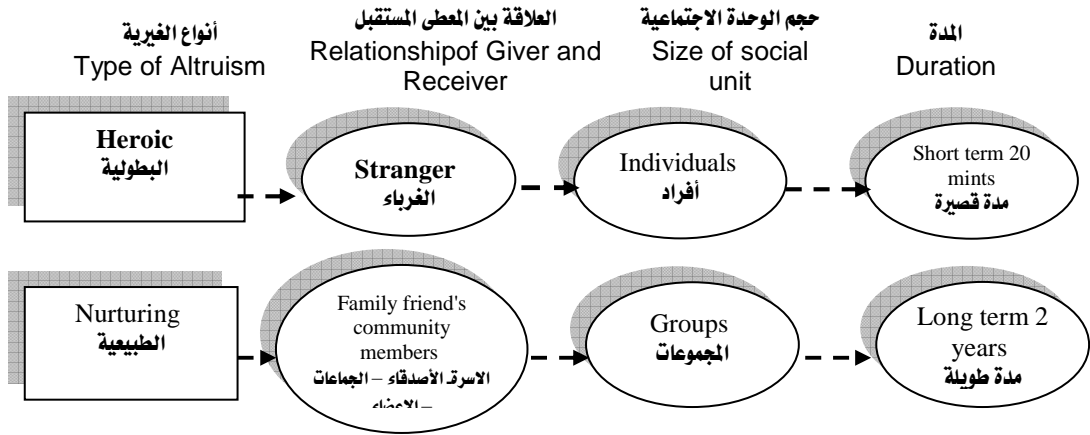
أنواع الغيرية
Type of Altruism

العلاقة بين المعطى المستقبل
Relationshipof Giver and Receiver

حجم الوحدة الاجتماعية
Size of social unit

المدة
Duration

Heroic
البطولية

Stranger
الغرباء

Individuals
أفراد

Short term 20 mints
مدة قصيرة

Nurturing
الطبيعية

Family friend's community members
الاسرة الأصدقاء – الجماعات – الاعضاء

Groups
المجموعات

Long term 2 years
مدة طويلة